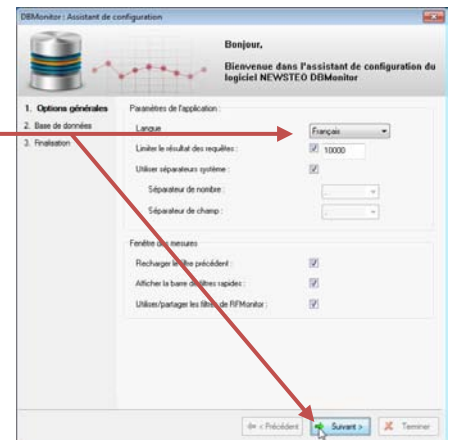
DBMonitor : Assistant de configuration

Bonjour,

Bienvenue dans l'assistant de configuration du logiciel NEWSTEO DBMonitor

1. Options générales
2. Base de données
3. Finalisation

Paramètres de l'application :

Langue
Français

Limiter le résultat des requêtes :
10000

Utiliser séparateurs système :

Séparateur de nombre :

Séparateur de champ :

Fenêtre d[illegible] mesures

Recharger le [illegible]tre précédent :

Afficher la barre de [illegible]tres rapides :

Utiliser/partager les filtres de RFMonitor :

<< Précédent
Suivant >
Terminer